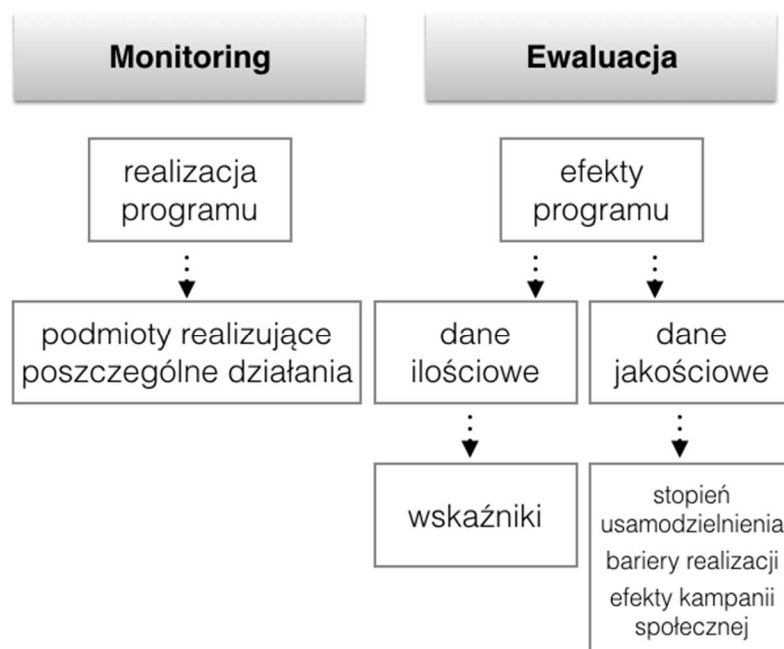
Monitoring

realizacja programu

podmioty realizujące poszczególne działania

Ewaluacja

efekty programu

dane ilościowe

wskaźniki

dane jakościowe

stopień usamodzielnienia

bariery realizacji

efekty kampanii społecznej